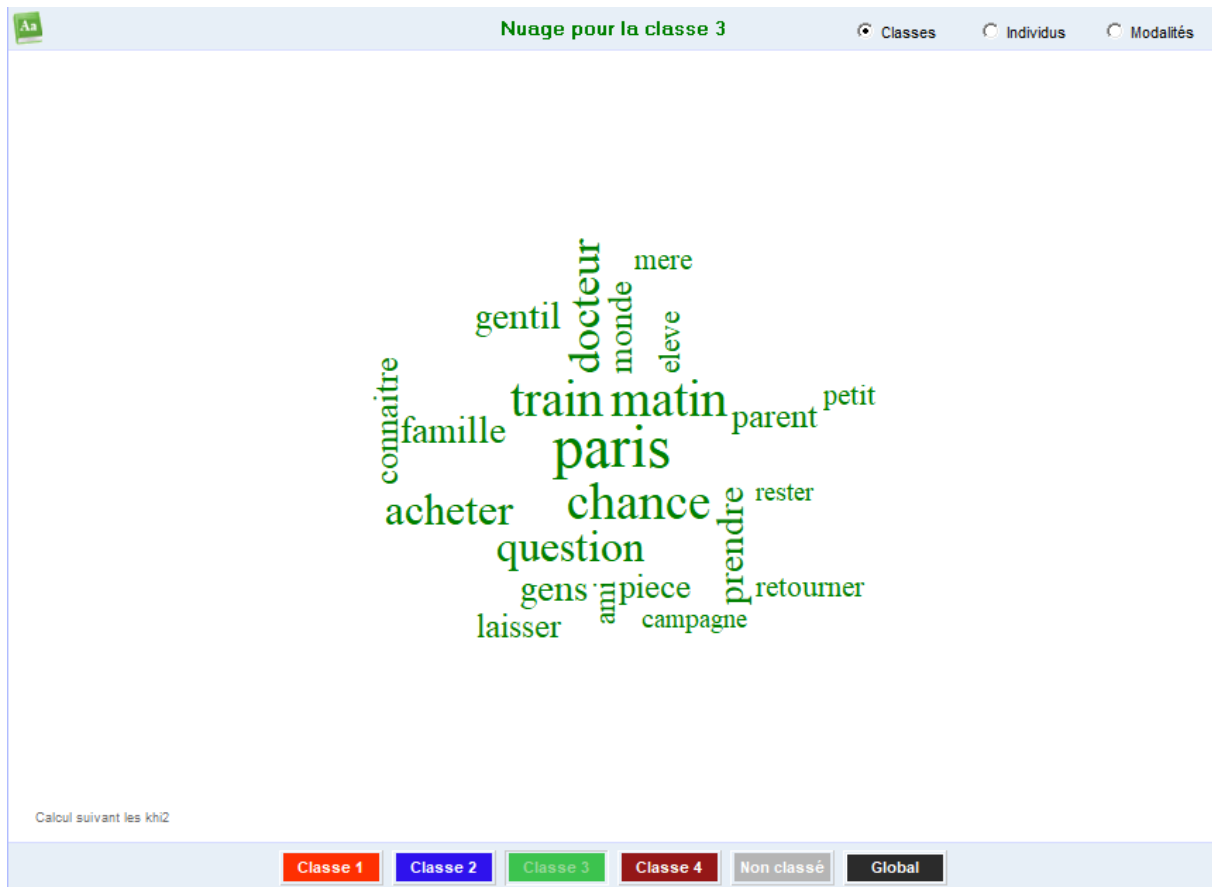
Aa

Nuage pour la classe 3

Classes Individus Modalités

docteur
mere
gentil
monde
eleve
connaitre
train matin
petit
famille
parent
paris
chance
acheter
prendre
rester
question
gens
ami
piece
retourner
laisser
campagne

Calcul suivant les khi2

Classe 1 Classe 2 Classe 3 Classe 4 Non classé Global